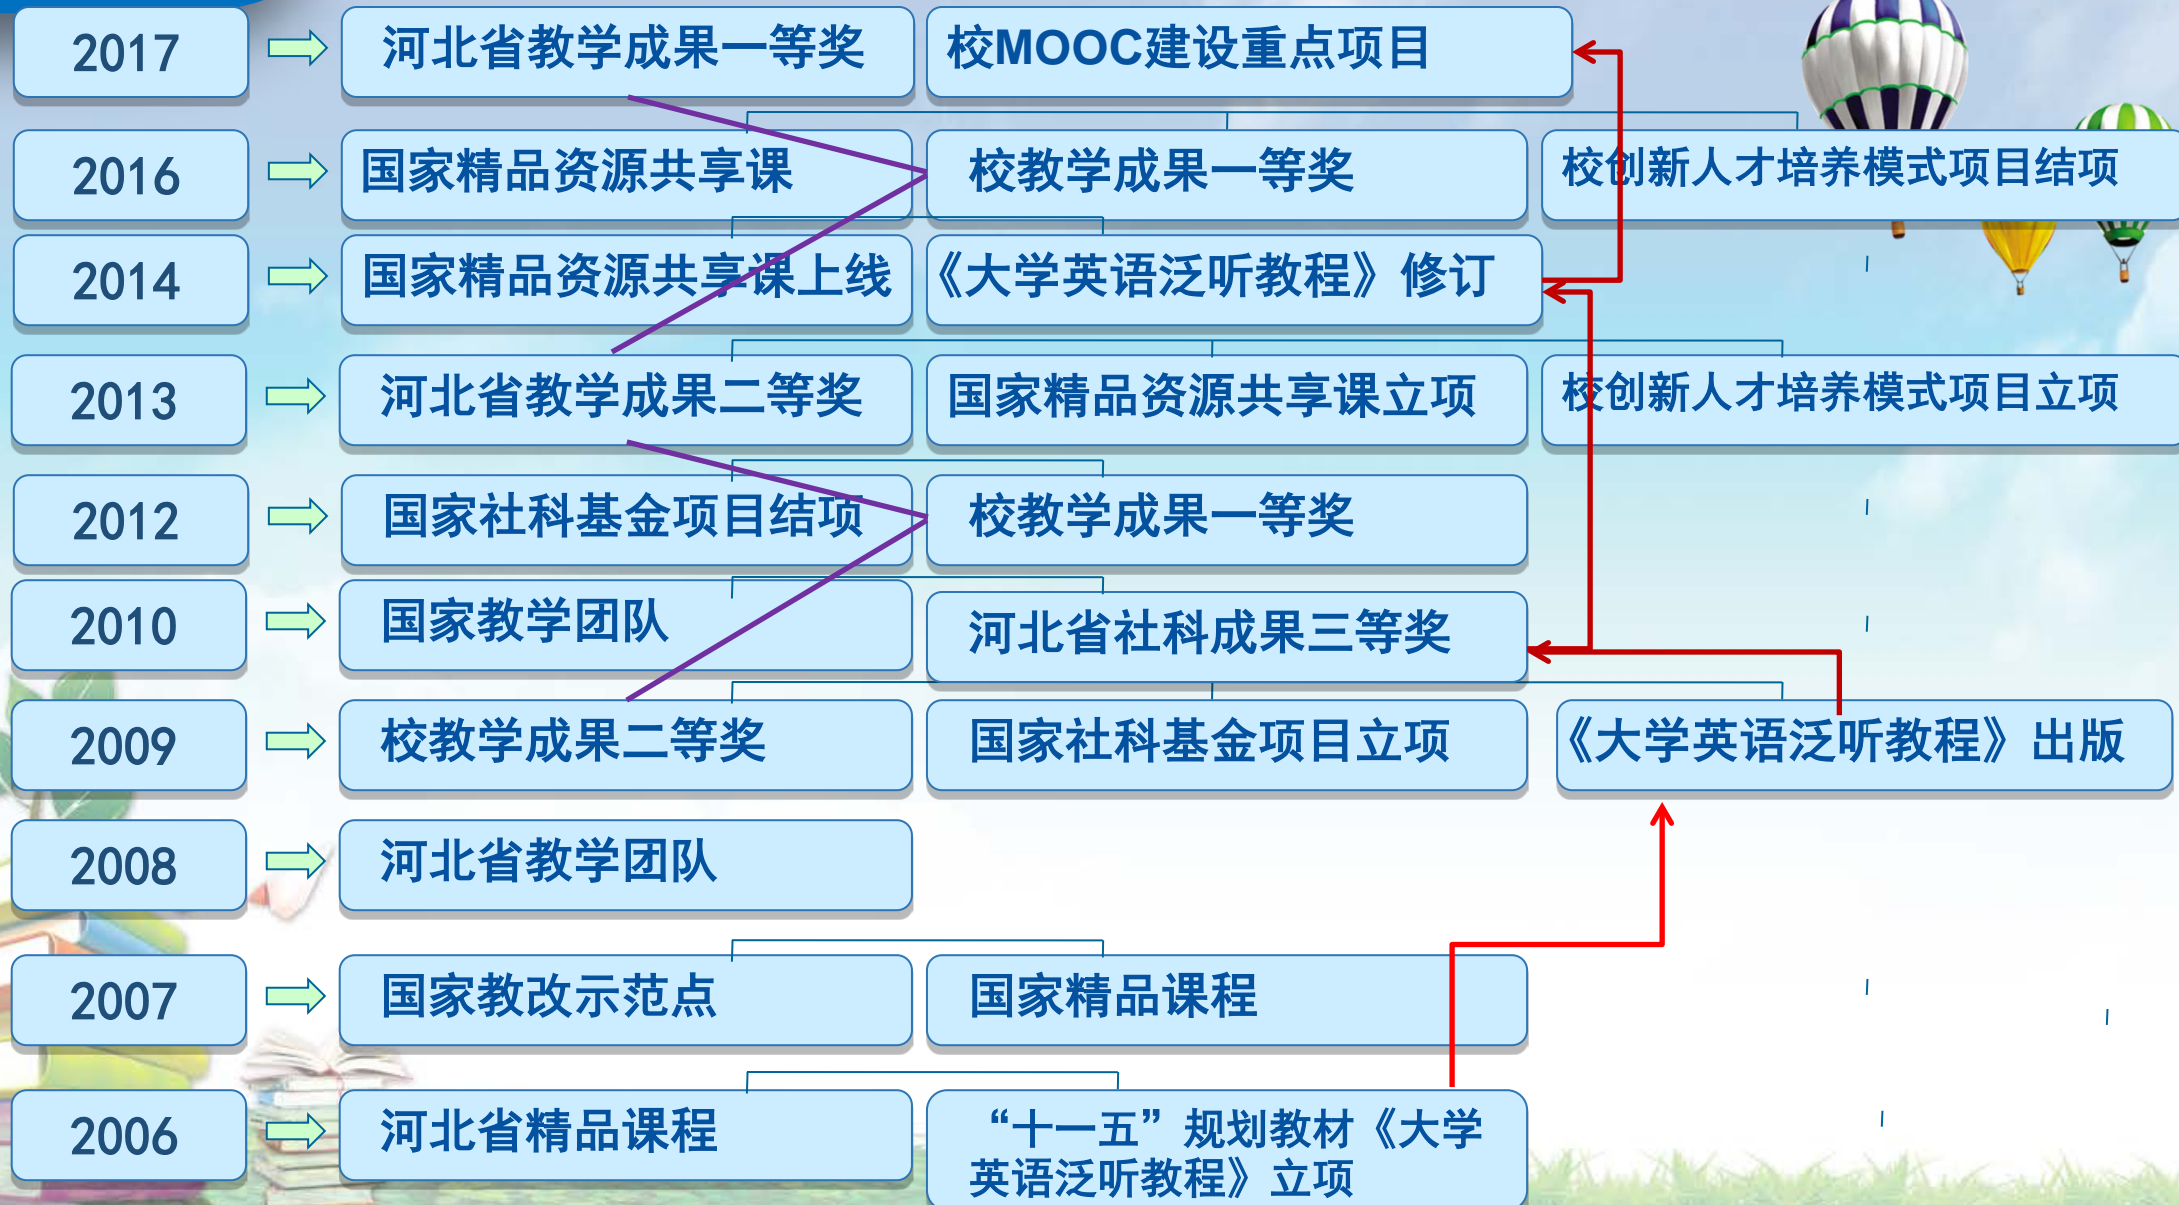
2017
河北省教学成果一等奖
校MOOC建设重点项目

2016
国家精品资源共享课
校教学成果一等奖
校创新人才培养模式项目结项

2014
国家精品资源共享课上线
《大学英语泛听教程》修订

2013
河北省教学成果二等奖
国家精品资源共享课立项
校创新人才培养模式项目立项

2012
国家社科基金项目结项
校教学成果一等奖

2010
国家教学团队
河北省社科成果三等奖

2009
校教学成果二等奖
国家社科基金项目立项
《大学英语泛听教程》出版

2008
河北省教学团队

2007
国家教改示范点
国家精品课程

2006
河北省精品课程
“十一五”规划教材《大学英语泛听教程》立项